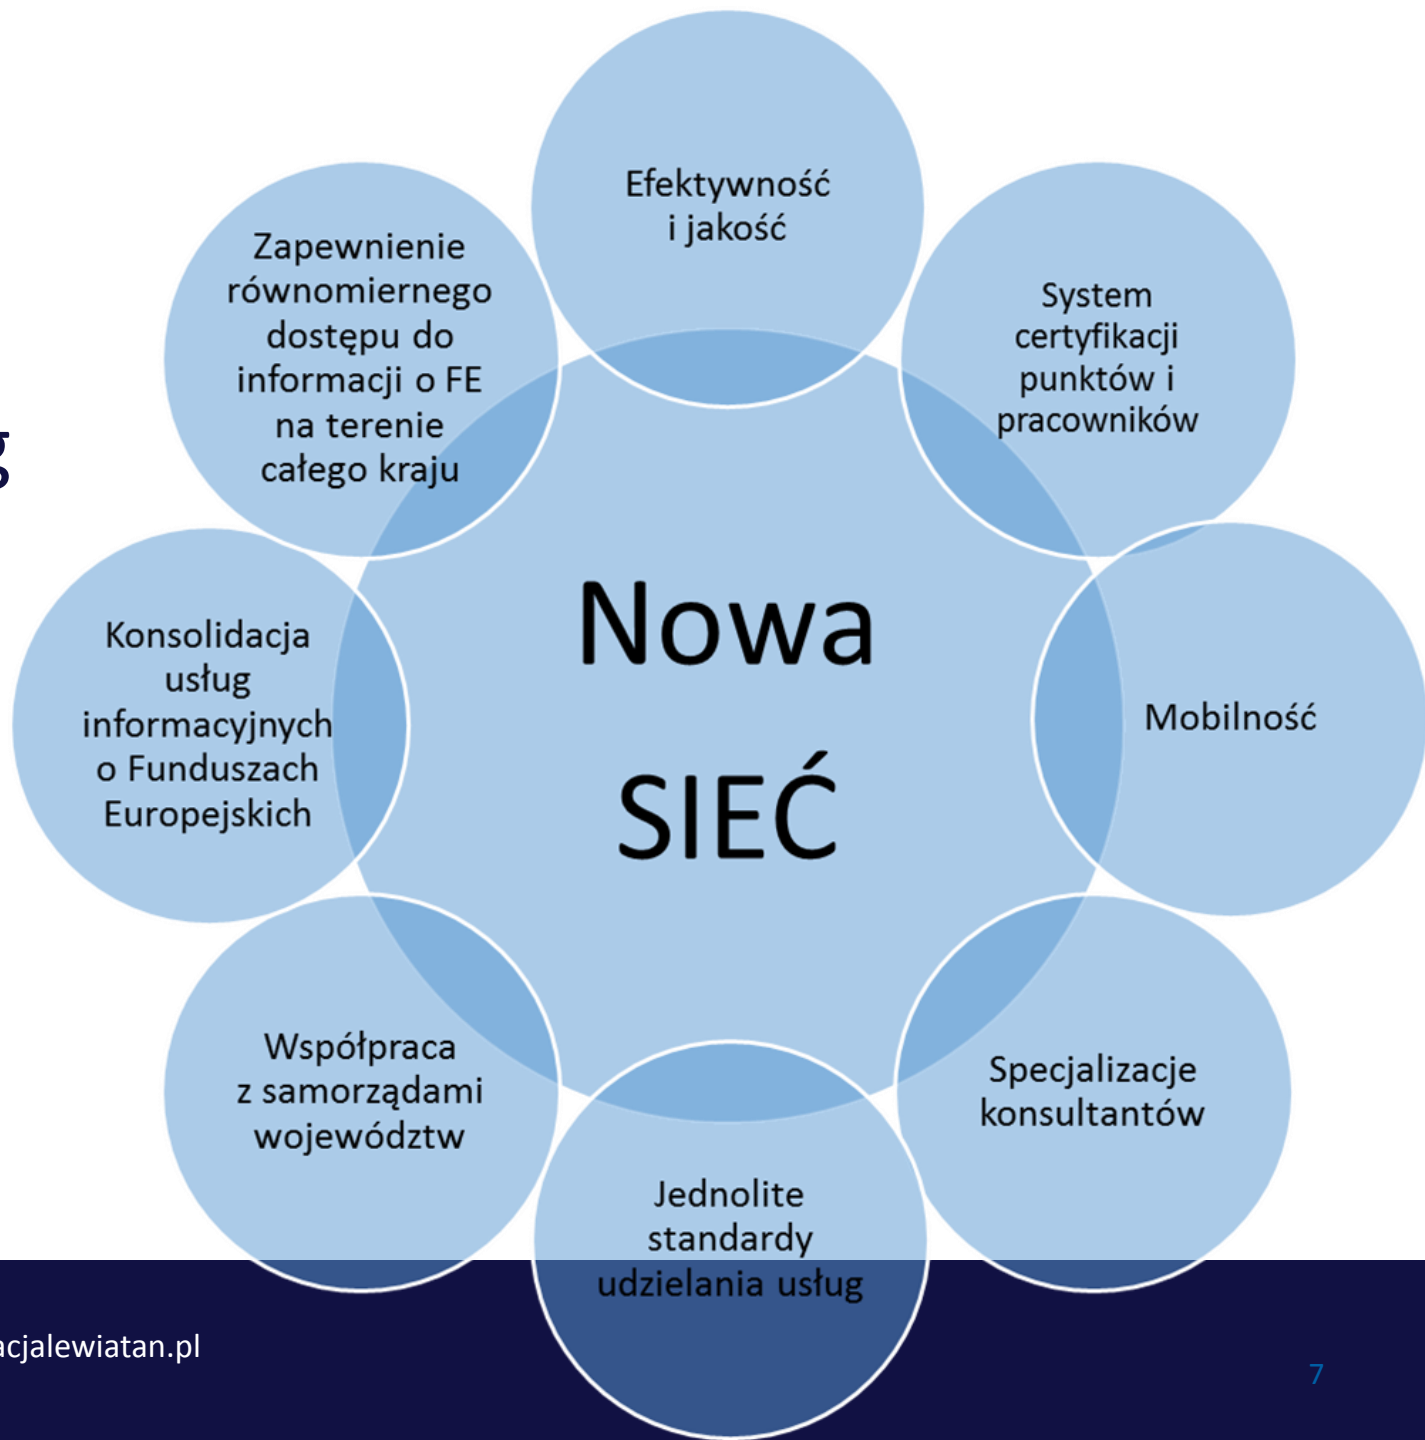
g

Efektywność i jakość

System certyfikacji punktów i pracowników

Zapewnienie równomiernego dostępu do informacji o FE na terenie całego kraju

Nowa SIEĆ

Konsolidacja usług informacyjnych o Funduszach Europejskich

Mobilność

Współpraca z samorządami województw

Specjalizacje konsultantów

Jednolite standardy udzielania usług

acjalewiatan.pl

7